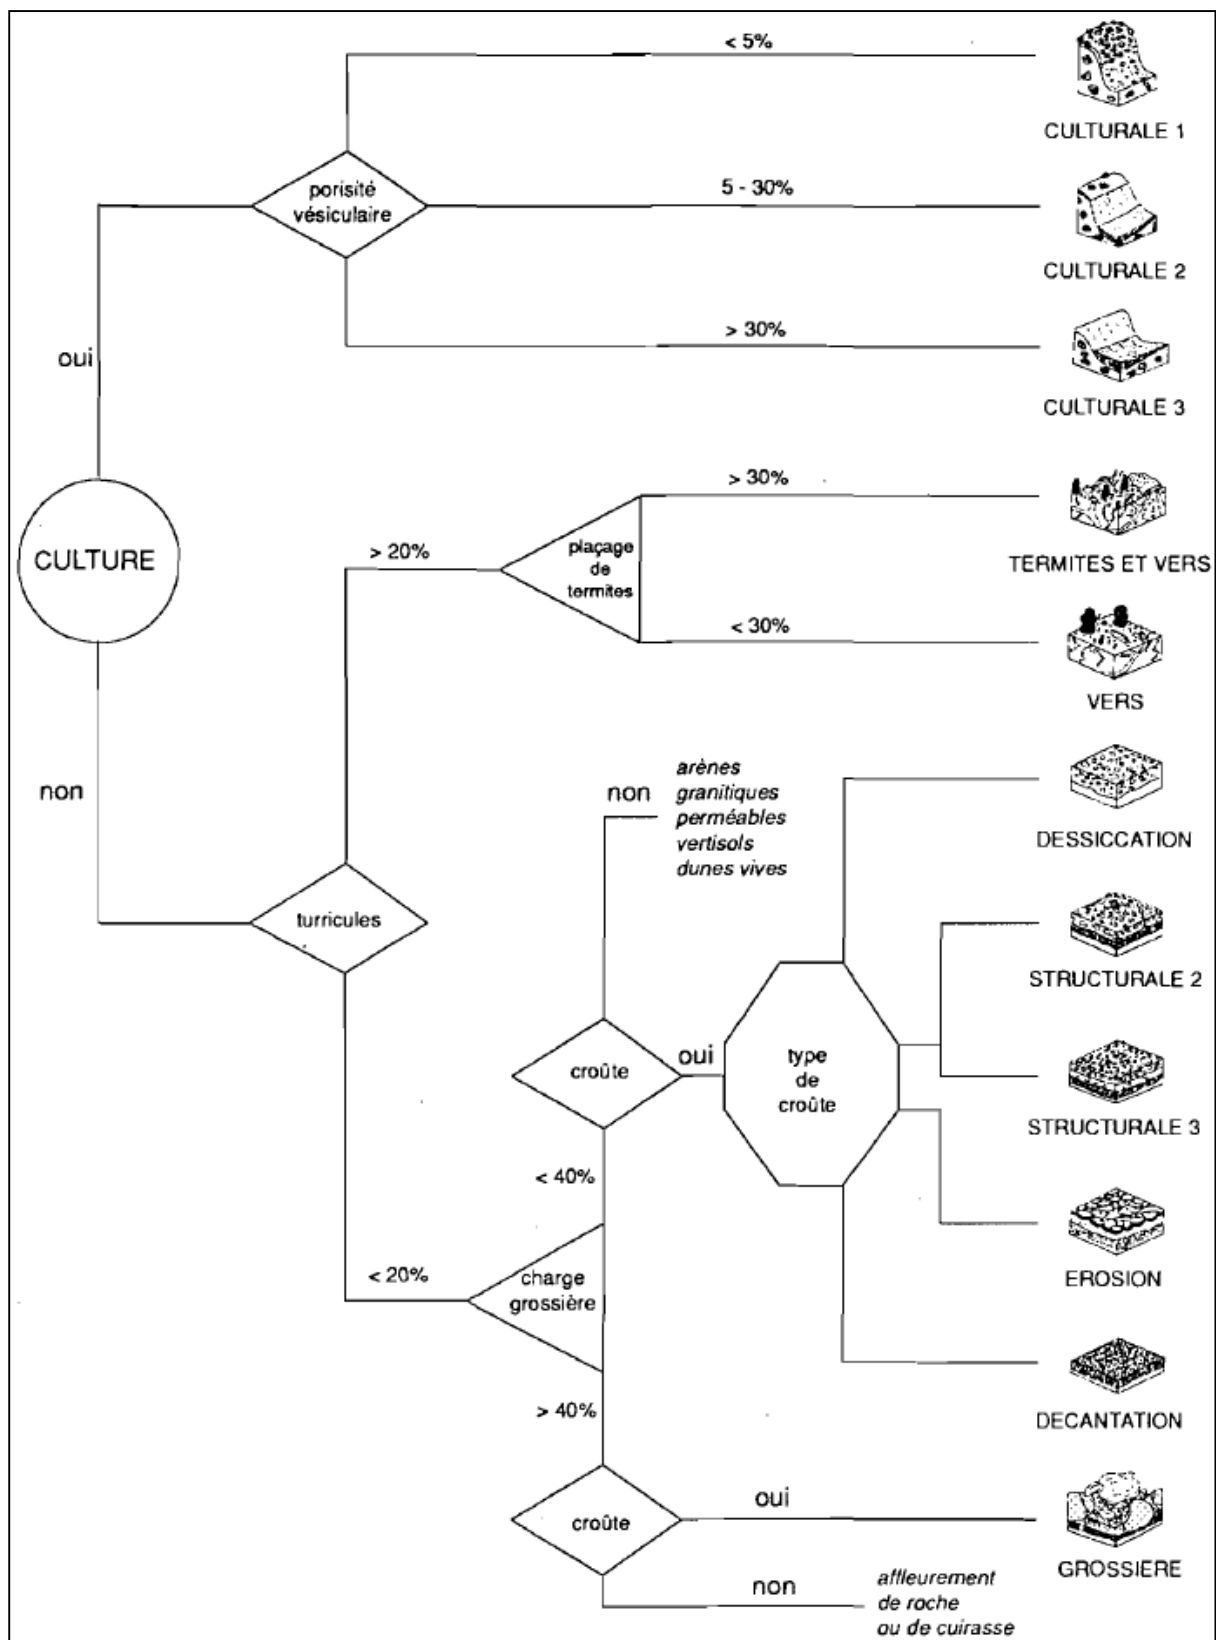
CULTURE

oui

porisité vésiculaire

< 5%
CULTURALE 1

5 - 30%
CULTURALE 2

> 30%
CULTURALE 3

non

turricules

> 20%

plaçage de termites

> 30%
TERMITES ET VERS

< 30%
VERS

< 20%

charge grossière

< 40%

croûte

non
arènes granitiques perméables vertisols dunes vives

oui

type de croûte

DESSICCATION

STRUCTURALE 2

STRUCTURALE 3

EROSION

DECANTATION

> 40%

croûte

oui
GROSSIERE

non
affleurement de roche ou de cuirasse